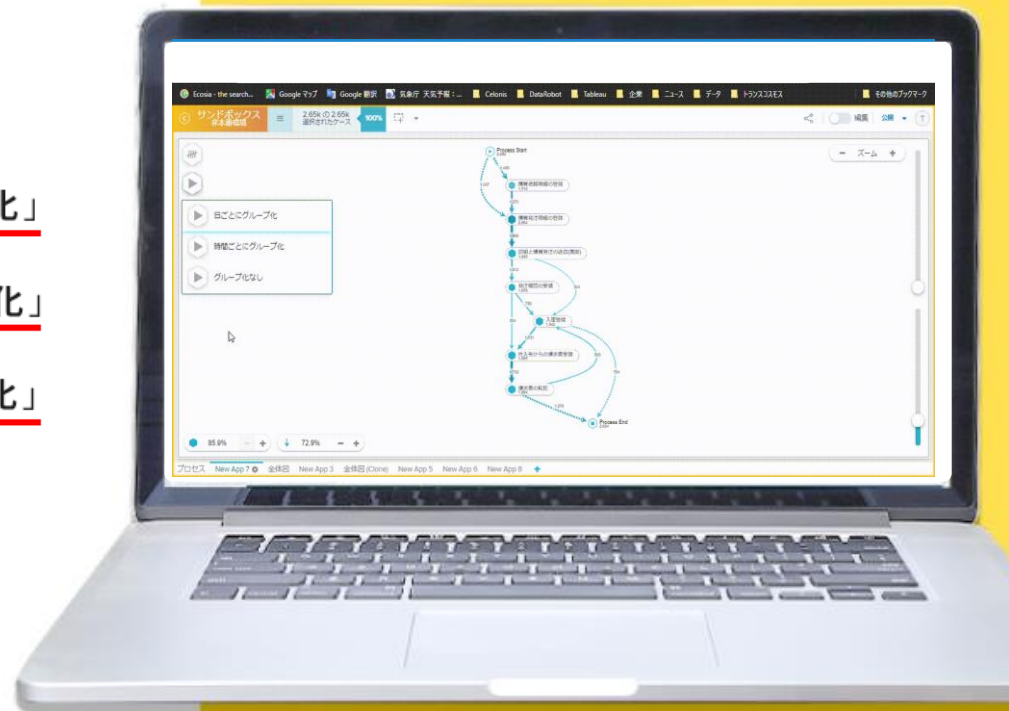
化」
化」
化」

Ecosia - the search... Google マップ Google 翻訳 気象庁 天気予報：... Celonis DataRobot Tableau 企業 ニュース データ トランスコスモス その他のブックマーク

サンドボックス
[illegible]

2.65k の 2.65k
選択されたケース
100%

編集 公開

ズーム

日ごとにグループ化
時間ごとにグループ化
グループ化なし

Process Start
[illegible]
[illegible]
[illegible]
入庫登録
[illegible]
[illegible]
Process End

85.9%
72.9%

プロセス New App 7 全体図 New App 3 全体図 (Clone) New App 5 New App 6 New App 8